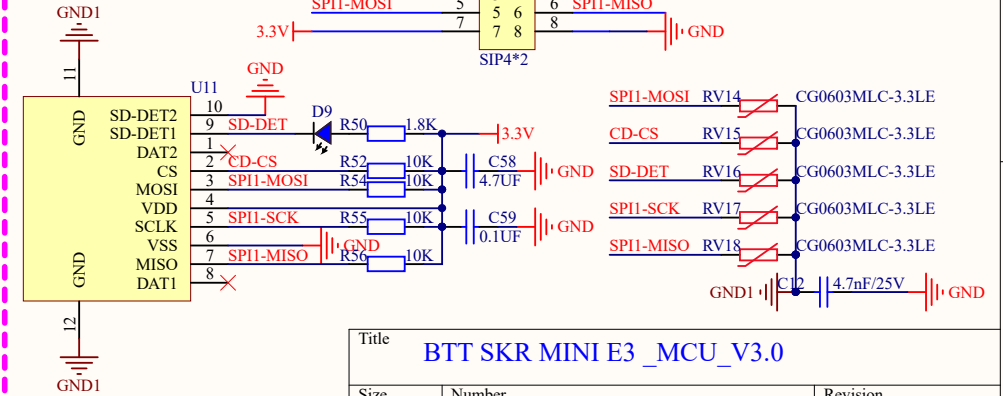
GND1
SPI1-MOSI
5
5 6
6
SPI1-MISO
3.3V
7
7 8
8
GND
SIP4*2
11
GND
U11
GND
SD-DET2
10
SD-DET1
9
SD-DET
D9
R50
1.8K
3.3V
DAT2
1
CS
2
CD-CS
R52
10K
C58
GND
MOSI
3
SPI1-MOSI
R54
10K
4.7UF
VDD
4
SCLK
5
SPI1-SCK
R55
10K
C59
GND
VSS
6
GND
0.1UF
GND
MISO
7
SPI1-MISO
R56
10K
DAT1
8
12
GND1
SPI1-MOSI
RV14
CG0603MLC-3.3LE
CD-CS
RV15
CG0603MLC-3.3LE
SD-DET
RV16
CG0603MLC-3.3LE
SPI1-SCK
RV17
CG0603MLC-3.3LE
SPI1-MISO
RV18
CG0603MLC-3.3LE
GND1
C12
4.7nF/25V
GND
Title
BTT SKR MINI E3 _MCU_V3.0
Size
Number
Revision